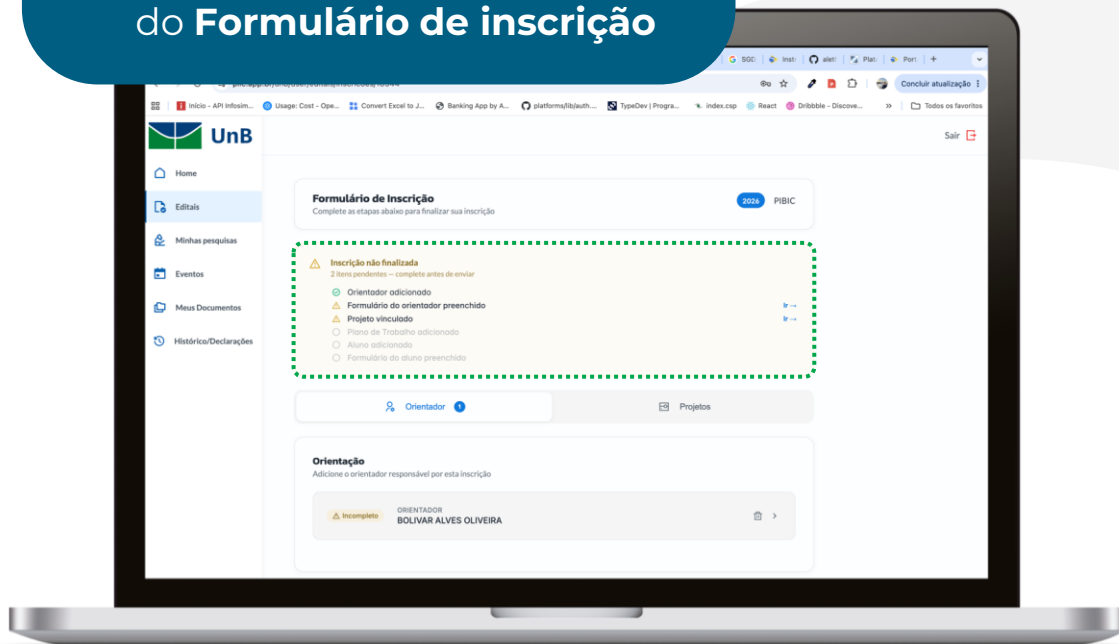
do **Formulário de inscrição**

SGD | Insti | alet | Plat | Port | +

Concluir atualização

Início - API Infosim... | Usage: Cost - Ope... | Convert Excel to J... | Banking App by A... | platforms/lib/auth... | TypeDev | Progra... | index.csp | React | Dribbble - Discove... | » | Todos os favoritos

UnB

Sair

Home

Editais

Minhas pesquisas

Eventos

Meus Documentos

Histórico/Declarações

Formulário de Inscrição
Complete as etapas abaixo para finalizar sua inscrição

2026 PIBIC

Inscrição não finalizada
2 itens pendentes — complete antes de enviar

Orientador adicionado
Formulário do orientador preenchido Ir →
Projeto vinculado Ir →
Plano de Trabalho adicionado
Aluno adicionado
Formulário do aluno preenchido

Orientador 1

Projetos

Orientação
Adicione o orientador responsável por esta inscrição

Incompleto

ORIENTADOR
BOLIVAR ALVES OLIVEIRA